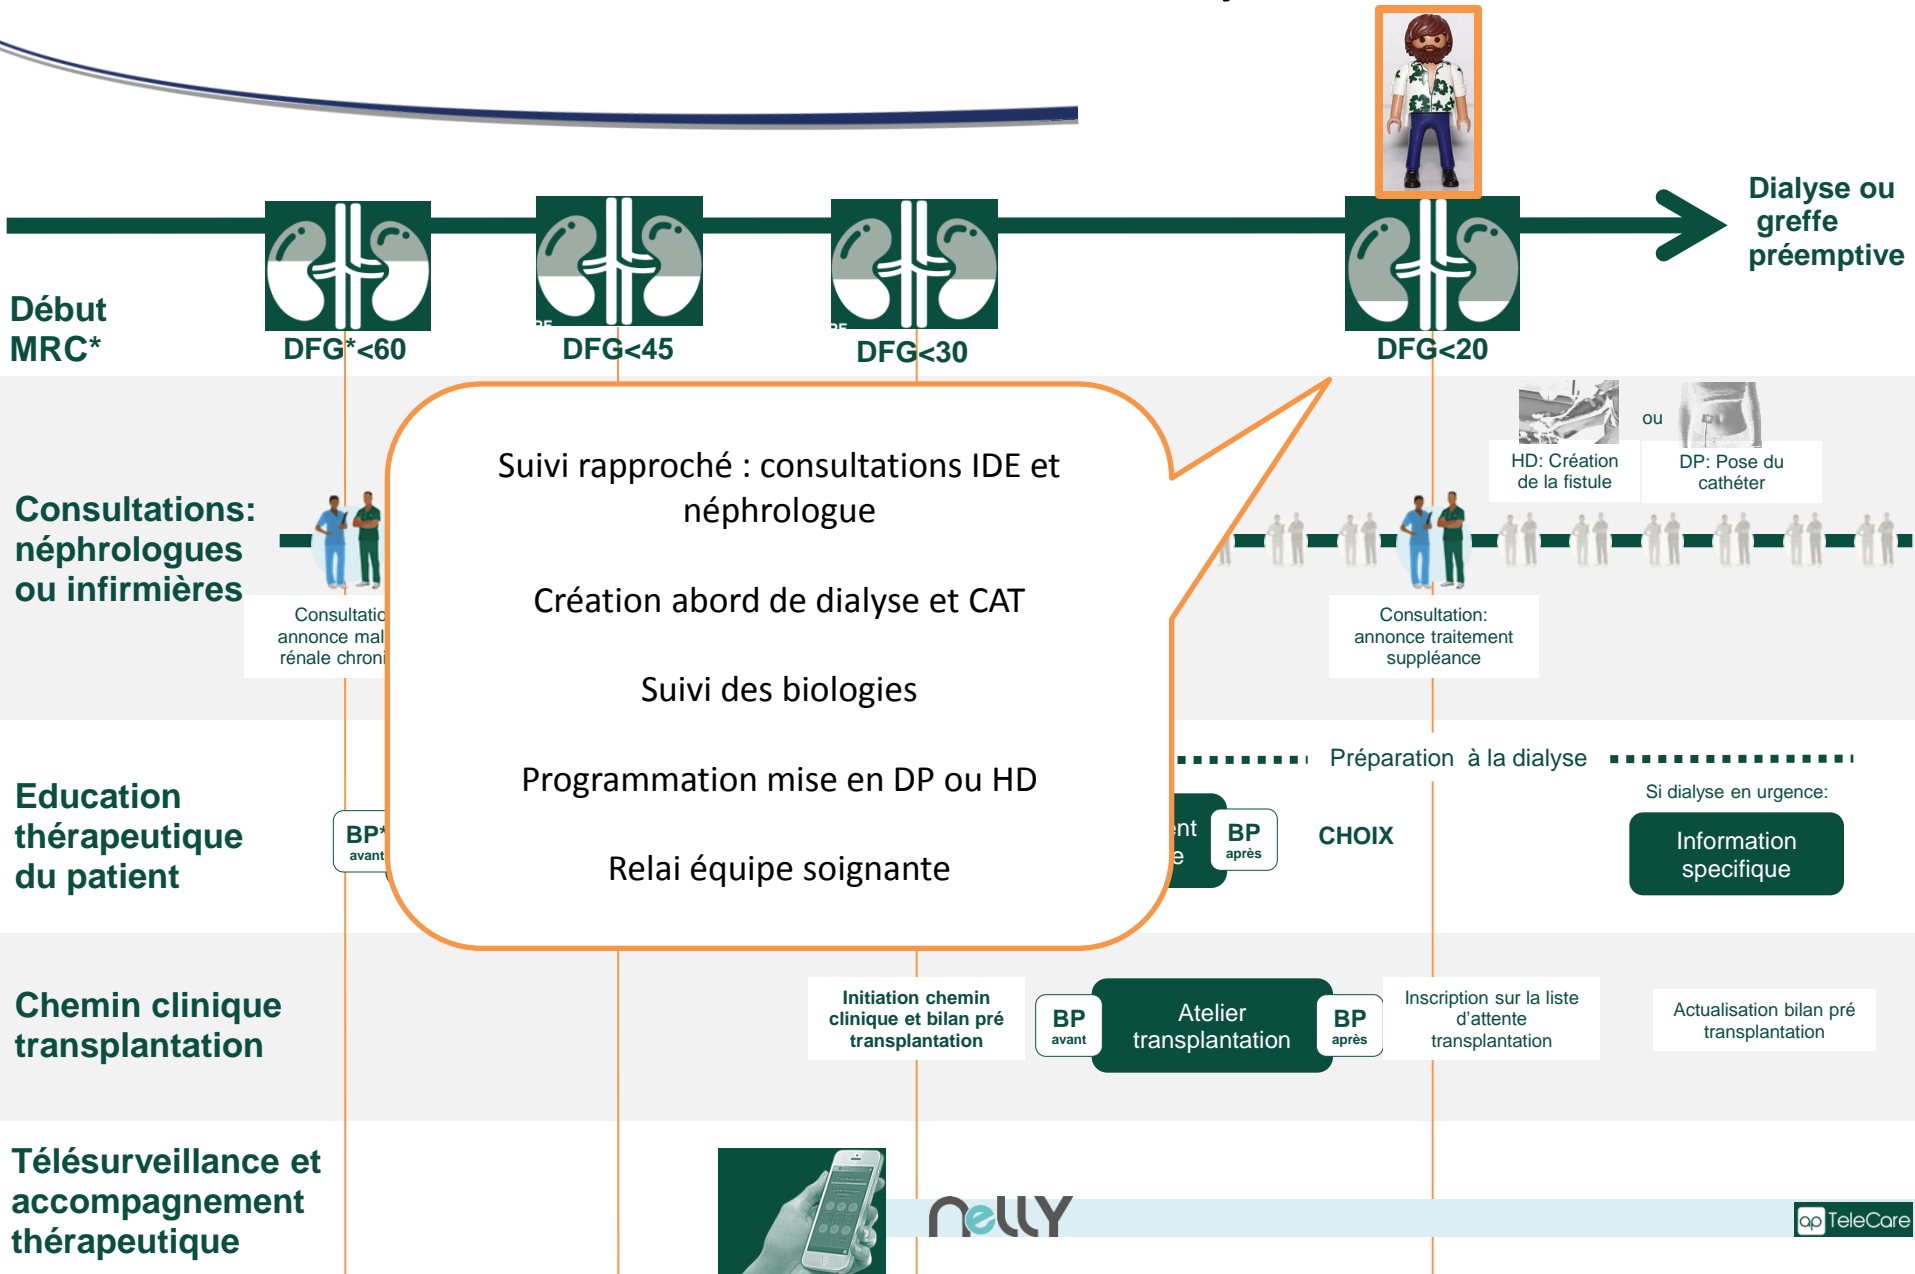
Début MRC*

DFG*<60

DFG<45

DFG<30

DFG<20

Dialyse ou greffe préemptive

Consultations: néphrologues ou infirmières

Consultatio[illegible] annonce mal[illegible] rénale chroni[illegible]

HD: Création de la fistule

ou

DP: Pose du cathéter

Consultation: annonce traitement suppléance

Suivi rapproché : consultations IDE et néphrologue

Création abord de dialyse et CAT

Suivi des biologies

Programmation mise en DP ou HD

Relai équipe soignante

Education thérapeutique du patient

BP* avant

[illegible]nt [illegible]e

BP après

Préparation à la dialyse

CHOIX

Si dialyse en urgence:

Information specifique

Chemin clinique transplantation

Initiation chemin clinique et bilan pré transplantation

BP avant

Atelier transplantation

BP après

Inscription sur la liste d'attente transplantation

Actualisation bilan pré transplantation

Télésurveillance et accompagnement thérapeutique

nelly

TeleCare